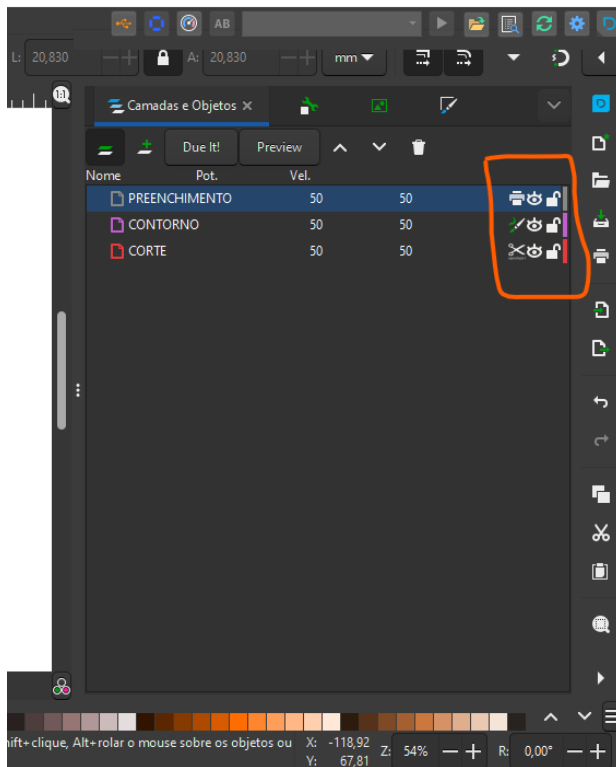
AB

L: 20,830 A: 20,830 mm

Camadas e Objetos ×

Due It! Preview

| Nome | Pot. | Vel. |
|---|---|---|
| PREENCHIMENTO | 50 | 50 |
| CONTORNO | 50 | 50 |
| CORTE | 50 | 50 |

ift+clique, Alt+rolar o mouse sobre os objetos ou X: -118,92 Y: 67,81 Z: 54% R: 0,00°